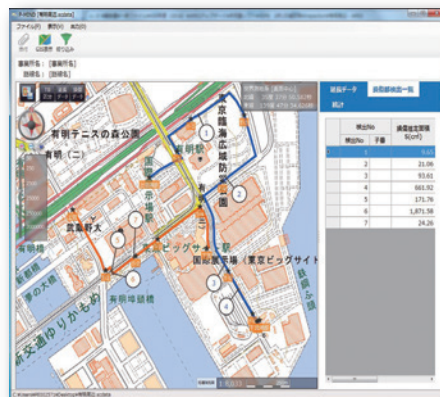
ファイル(F) 表示(V) 地図(M)
事業所名：[事業所名]
設備名：[設備名]
有明テニスの森公園
有明（二）
有明駅
東京臨海広域防災公園
国際展示場駅
国際展示場（東京ビッグサイト）
東京ビッグサイト駅
有明
新交通ゆりかもめ
有明埠頭橋
夢の大橋
武蔵野大
台場
基点データ
距離算出一覧
統計
| 埋設No 地点No | 手番 | 損傷推定面積 $S(cm^2)$ |
|---|---|---|
| 1 | | 9.65 |
| 2 | | 21.06 |
| 3 | | 93.61 |
| 4 | | 683.92 |
| 5 | | 171.76 |
| 6 | | 1,871.58 |
| 7 | | 24.26 |